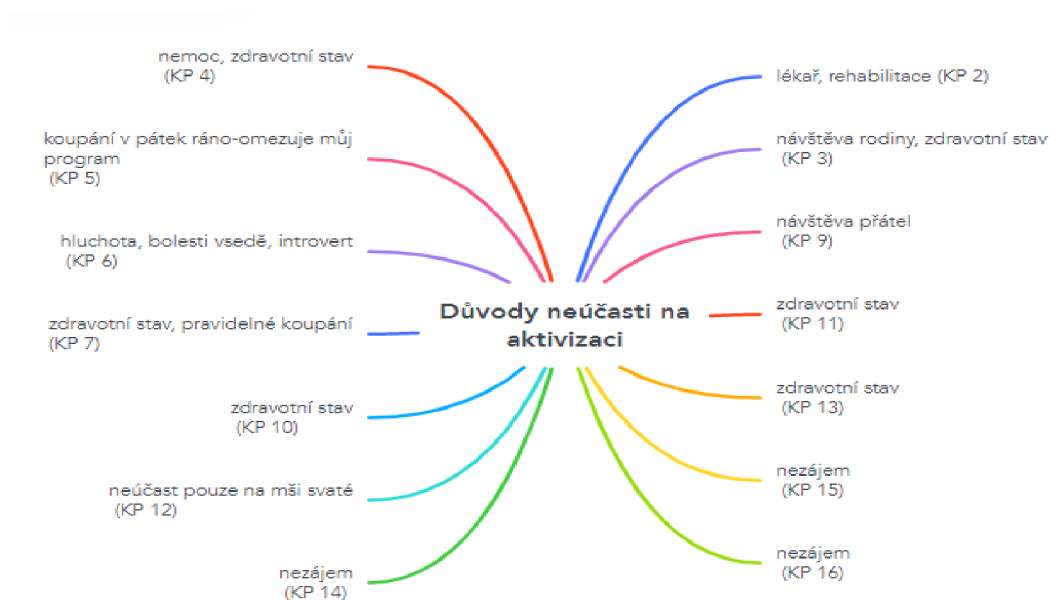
Důvody neúčasti na aktivizaci

nemoc, zdravotní stav (KP 4)

koupání v pátek ráno-omezuje můj program (KP 5)

hluchota, bolesti vsedě, introvert (KP 6)

zdravotní stav, pravidelné koupání (KP 7)

zdravotní stav (KP 10)

neúčast pouze na mši svaté (KP 12)

nezájem (KP 14)

lékař, rehabilitace (KP 2)

návštěva rodiny, zdravotní stav (KP 3)

návštěva přátel (KP 9)

zdravotní stav (KP 11)

zdravotní stav (KP 13)

nezájem (KP 15)

nezájem (KP 16)